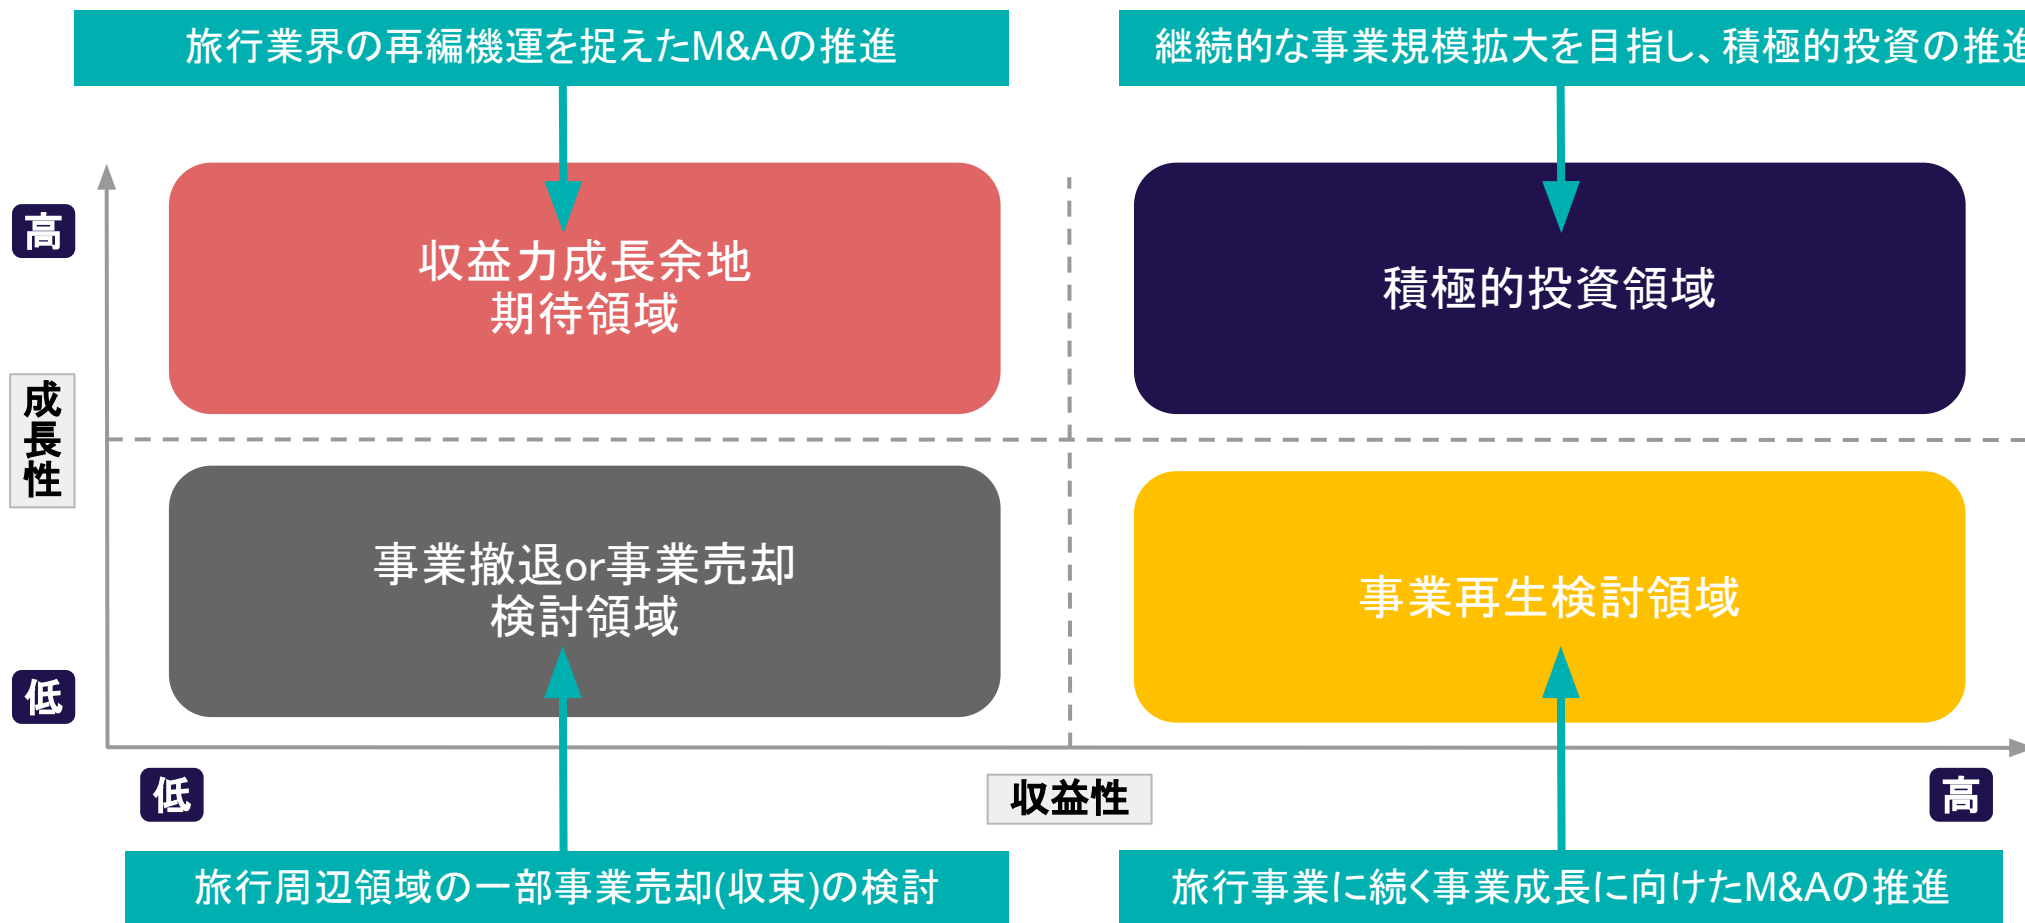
旅行業界の再編機運を捉えたM&Aの推進

継続的な事業規模拡大を目指し、積極的投資の推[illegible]

高

成長性

低

収益力成長余地
期待領域

積極的投資領域

事業撤退or事業売却
検討領域

事業再生検討領域

低

収益性

高

旅行周辺領域の一部事業売却(収束)の検討

旅行事業に続く事業成長に向けたM&Aの推進